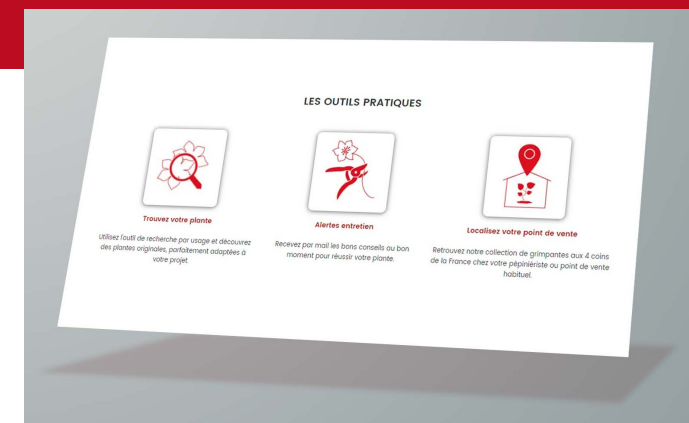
LES OUTILS PRATIQUES

Trouvez votre plante

Utilisez l'outil de recherche par usage et découvrez des plantes originales, parfaitement adaptées à votre projet.

Alertes entretien

Recevez par mail les bons conseils au bon moment pour réussir votre plante.

Localisez votre point de vente

Retrouvez notre collection de grimpantes aux 4 coins de la France chez votre pépiniériste ou point de vente habituel.